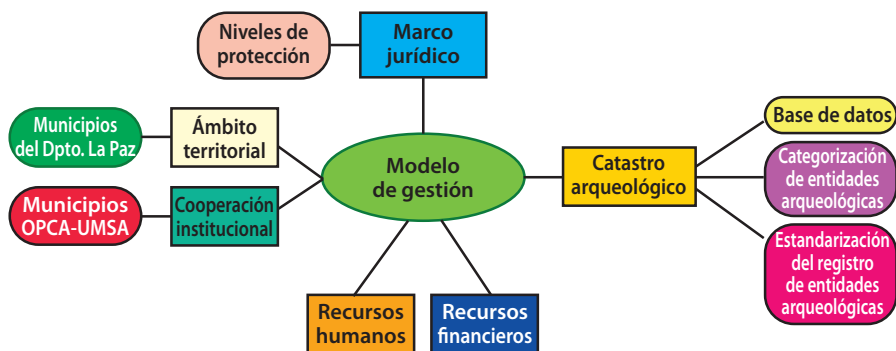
Niveles de protección

Marco jurídico

Municipios del Dpto. La Paz

Ámbito territorial

Modelo de gestión

Catastro arqueológico

Base de datos

Categorización de entidades arqueológicas

Estandarización del registro de entidades arqueológicas

Municipios OPCA-UMSA

Cooperación institucional

Recursos humanos

Recursos financieros